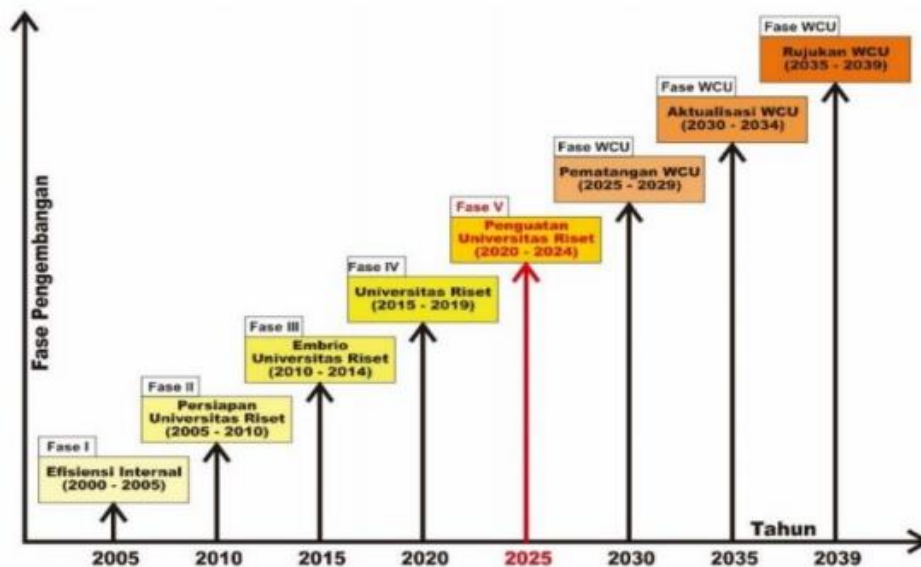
Fase Pengembangan

Fase I
Efisiensi Internal
(2000 - 2005)

Fase II
Persiapan Universitas Riset
(2005 - 2010)

Fase III
Embrio Universitas Riset
(2010 - 2014)

Fase IV
Universitas Riset
(2015 - 2019)

Fase V
Penguatan Universitas Riset
(2020 - 2024)

Fase WCU
Pematangan WCU
(2025 - 2029)

Fase WCU
Aktualisasi WCU
(2030 - 2034)

Fase WCU
Rujukan WCU
(2035 - 2039)

Tahun

2005 2010 2015 2020 2025 2030 2035 2039